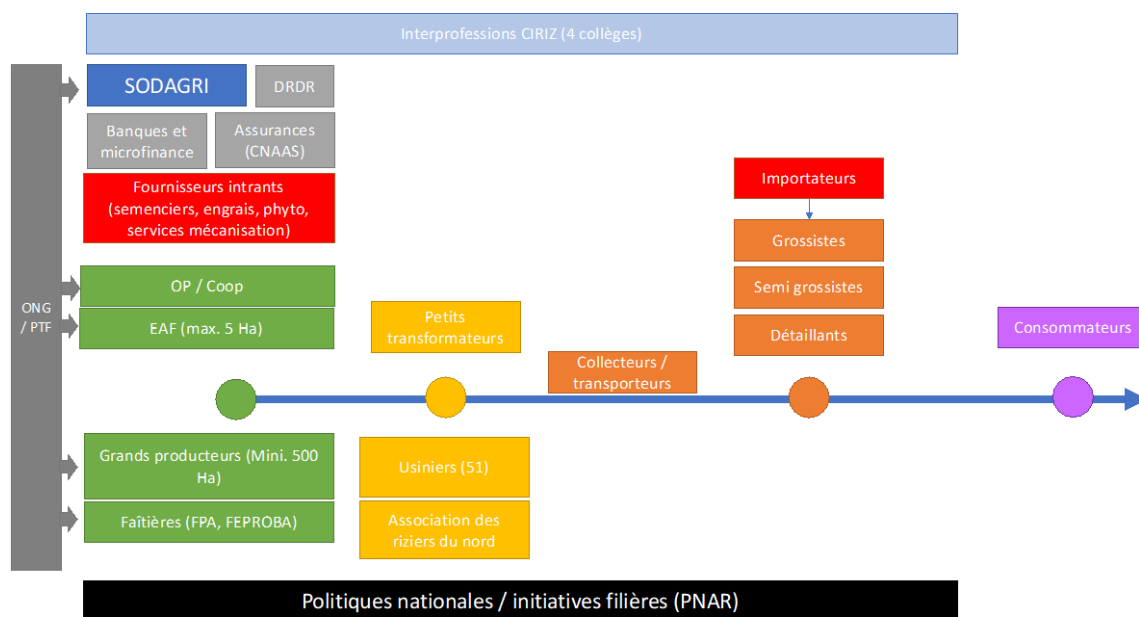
Interprofessions CIRIZ (4 collèges)

ONG / PTF

SODAGRI

DRDR

Banques et microfinance

Assurances (CNAAS)

Fournisseurs intrants (semenciers, engrais, phyto, services mécanisation)

OP / Coop

EAF (max. 5 Ha)

Grands producteurs (Mini. 500 Ha)

Faîtières (FPA, FEPROBA)

Petits transformateurs

Usiniers (51)

Association des riziers du nord

Collecteurs / transporteurs

Importateurs

Grossistes

Semi grossistes

Détaillants

Consommateurs

Politiques nationales / initiatives filières (PNAR)